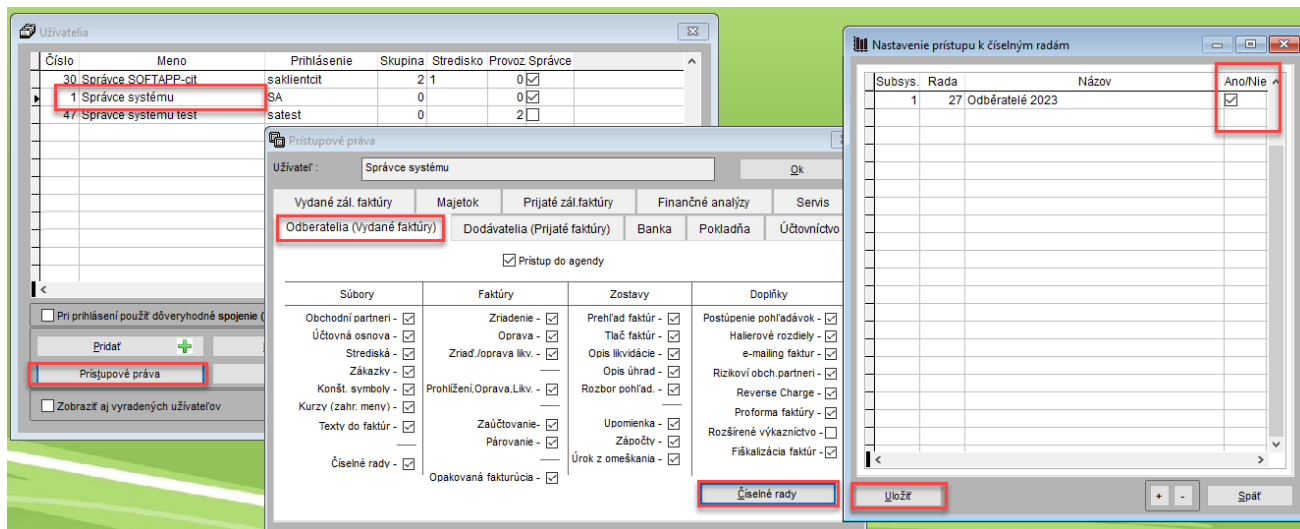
Užívatelia

| Číslo | Meno | Prihlásenie | Skupina | Stredisko | Provoz | Správce |
|---|---|---|---|---|---|---|
| 30 | Správce SOFTAPP-cit | saklientcit | 2 | 1 | 0 | ☑ |
| 1 | Správce systému | SA | 0 | | 0 | ☑ |
| 47 | Správce systemu test | satest | 0 | | 2 | ☐ |

Pri prihlásení použiť dôveryhodné spojenie (

Pridať

Prístupové práva

Zobraziť aj vyradených užívateľov

Prístupové práva

Užívateľ: Správce systému

Ok

Vydané zál. faktúry | Majetok | Prijaté zál.faktúry | Finančné analýzy | Servis

Odberatelia (Vydané faktúry) | Dodávatelia (Prijaté faktúry) | Banka | Pokladňa | Účtovníctvo

Prístup do agendy

Súbory
Obchodní partneri -
Účtovná osnova -
Strediská -
Zákazky -
Konšt. symboly -
Kurzy (zahr. meny) -
Texty do faktúr -
Číselné rady -

Faktúry
Zriadenie -
Oprava -
Zriaď./oprava likv. -
Prohlížení,Oprava,Likv. -
Zaúčtovanie-
Párovanie -
Opakovaná fakturúcia -

Zostavy
Prehľad faktúr -
Tlač faktúr -
Opis likvidácie -
Opis úhrad -
Rozbor pohľad. -
Upomienka -
Zápočty -
Úrok z omeškania -

Doplňky
Postúpenie pohľadávok -
Halierové rozdiely -
e-mailing faktur -
Rizikoví obch.partneri -
Reverse Charge -
Proforma faktúry -
Rozšírené výkaznictvo -
Fiškalizácia faktúr -

Číselné rady

Nastavenie prístupu k číselným radám

| Subsys. | Rada | Názov | Ano/Nie |
|---|---|---|---|
| 1 | 27 | Odběratelé 2023 | ☑ |

Uložiť

+ -

Späť